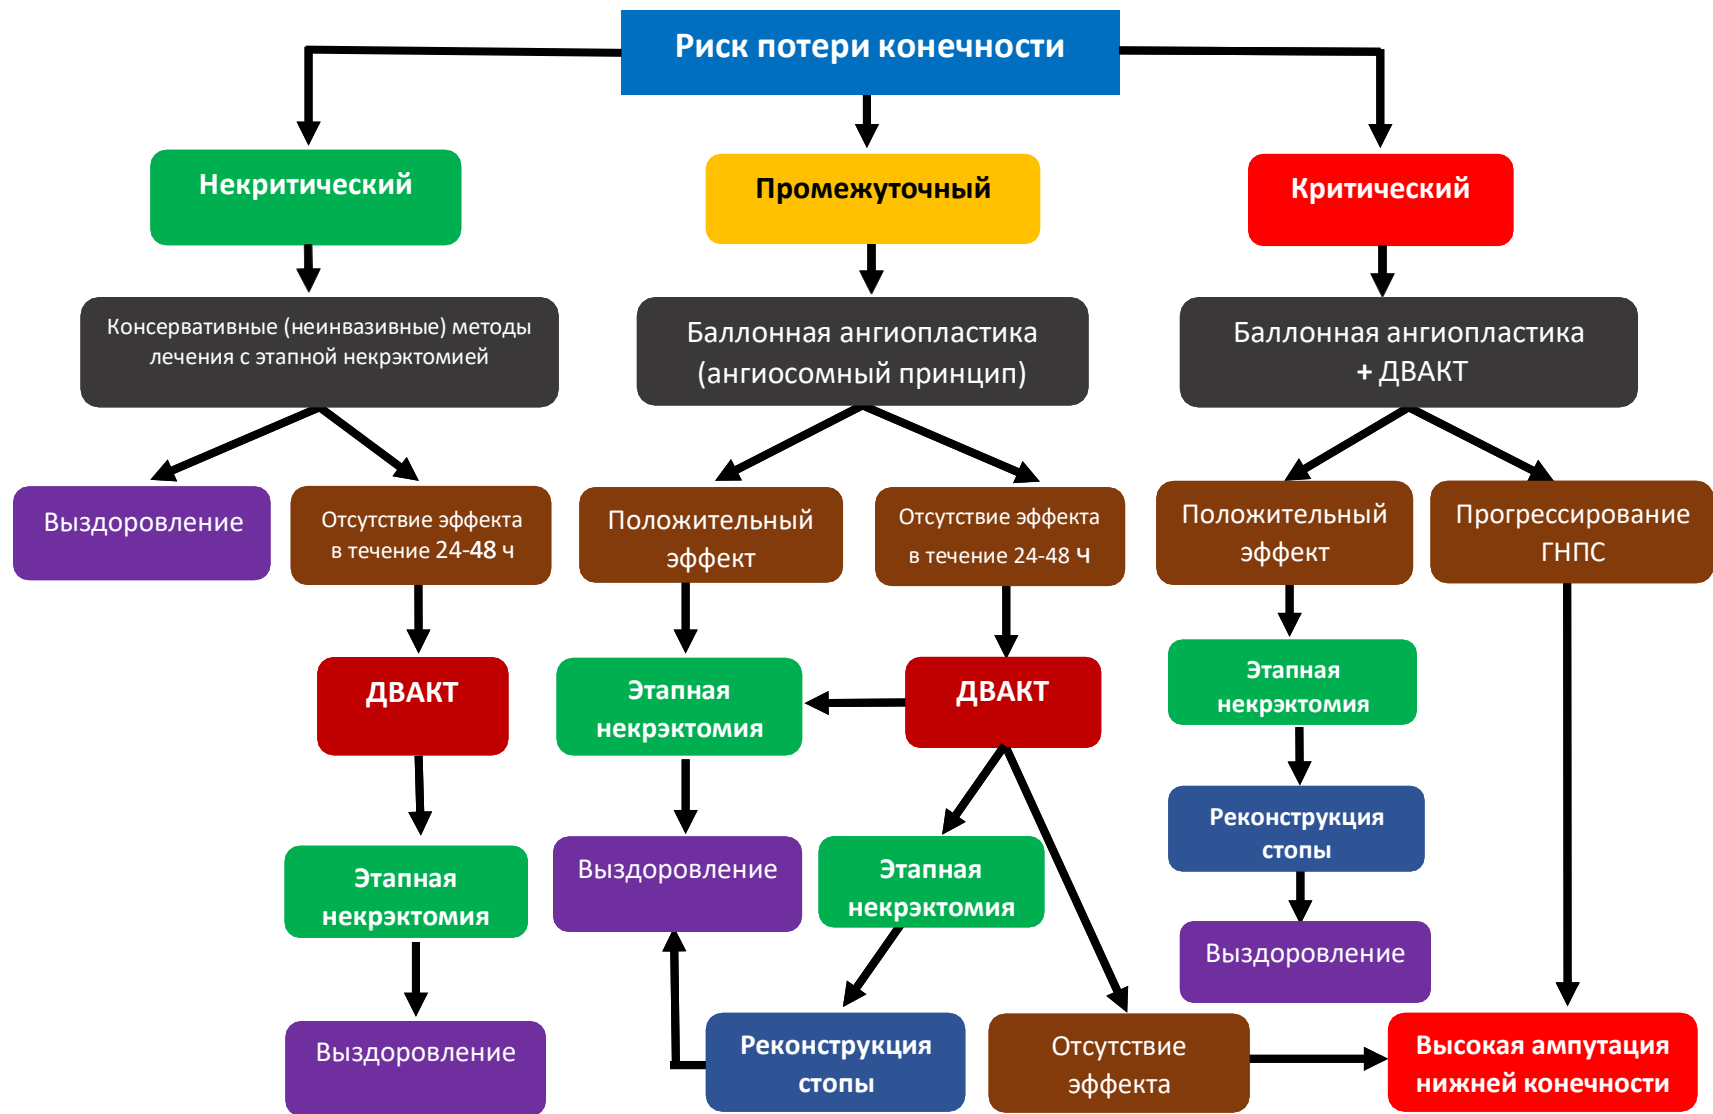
Риск потери конечности

Некритический

Промежуточный

Критический

Консервативные (неинвазивные) методы лечения с этапной некрэктомией

Баллонная ангиопластика (ангиосомный принцип)

Баллонная ангиопластика + ДВАКТ

Выздоровление

Отсутствие эффекта в течение 24-48 ч

Положительный эффект

Отсутствие эффекта в течение 24-48 ч

Положительный эффект

Прогрессирование ГНПС

ДВАКТ

Этапная некрэктомия

ДВАКТ

Этапная некрэктомия

Реконструкция стопы

Этапная некрэктомия

Выздоровление

Этапная некрэктомия

Выздоровление

Выздоровление

Реконструкция стопы

Отсутствие эффекта

Высокая ампутация нижней конечности